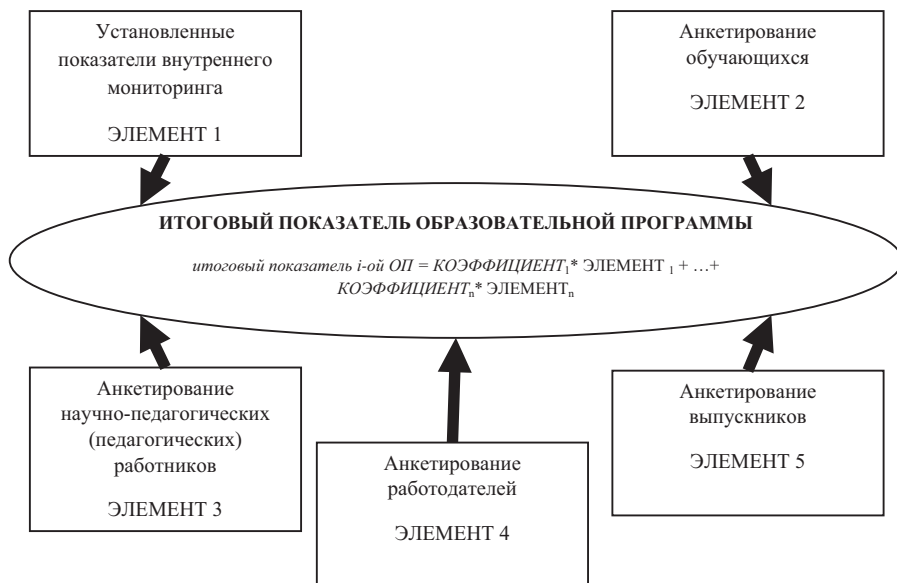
Установленные показатели внутреннего мониторинга

ЭЛЕМЕНТ 1

Анкетирование обучающихся

ЭЛЕМЕНТ 2

ИТОГОВЫЙ ПОКАЗАТЕЛЬ ОБРАЗОВАТЕЛЬНОЙ ПРОГРАММЫ

итоговый показатель i-ой ОП = КОЭФФИЦИЕНТ$_1$* ЭЛЕМЕНТ $_1$ + …+ КОЭФФИЦИЕНТ$_n$* ЭЛЕМЕНТ$_n$

Анкетирование научно-педагогических (педагогических) работников

ЭЛЕМЕНТ 3

Анкетирование работодателей

ЭЛЕМЕНТ 4

Анкетирование выпускников

ЭЛЕМЕНТ 5